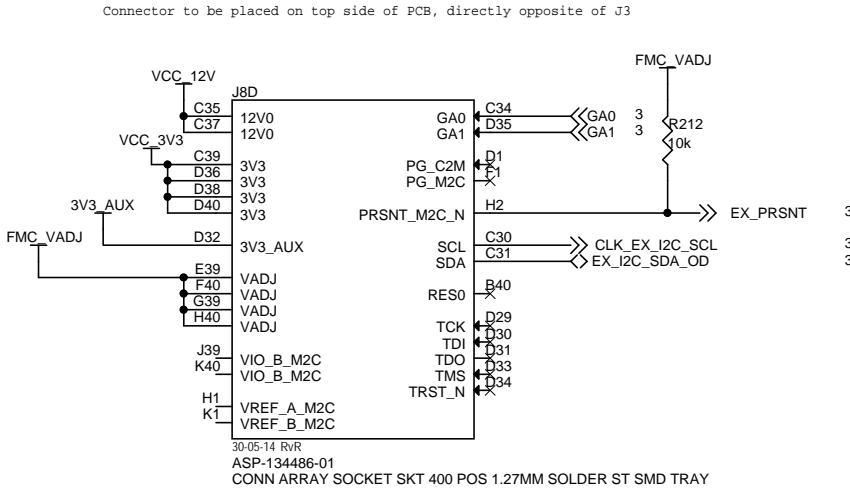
Connector to be placed on top side of PCB, directly opposite of J3

VCC_12V
J8D
C35 12V0
C37 12V0
VCC_3V3
C39 3V3
D36 3V3
D38 3V3
D40 3V3
3V3_AUX
D32 3V3_AUX
FMC_VADJ
E39 VADJ
F40 VADJ
G39 VADJ
H40 VADJ
J39 VIO_B_M2C
K40 VIO_B_M2C
H1 VREF_A_M2C
K1 VREF_B_M2C

GA0 C34 GA0 3
GA1 D35 GA1 3
PG_C2M D1
PG_M2C C1
PRSNT_M2C_N H2
SCL C30
SDA C31
RES0 B40
TCK D29
TDI D30
TDO D31
TMS D33
TRST_N D34

FMC_VADJ
R212
10k
EX_PRSNT 3
CLK_EX_I2C_SCL 3
EX_I2C_SDA_OD 3

30-05-14 RvR
ASP-134486-01
CONN ARRAY SOCKET SKT 400 POS 1.27MM SOLDER ST SMD TRAY